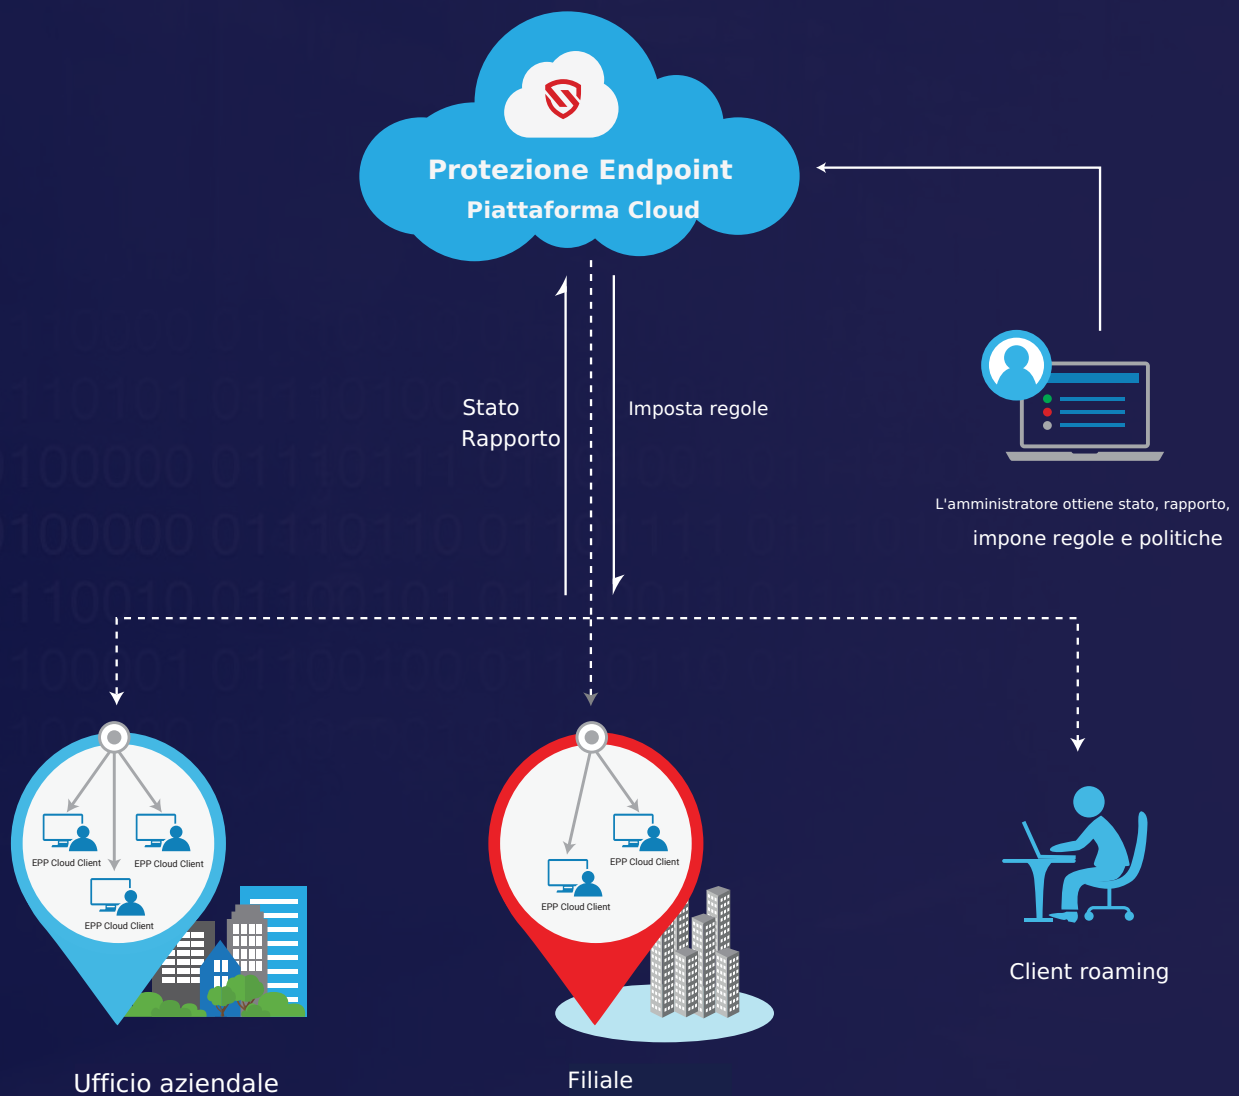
Protezione Endpoint
Piattaforma Cloud

Stato
Rapporto

Imposta regole

L'amministratore ottiene stato, rapporto,
impone regole e politiche

EPP Cloud Client
EPP Cloud Client
EPP Cloud Client

EPP Cloud Client
EPP Cloud Client

Client roaming

Ufficio aziendale

Filiale